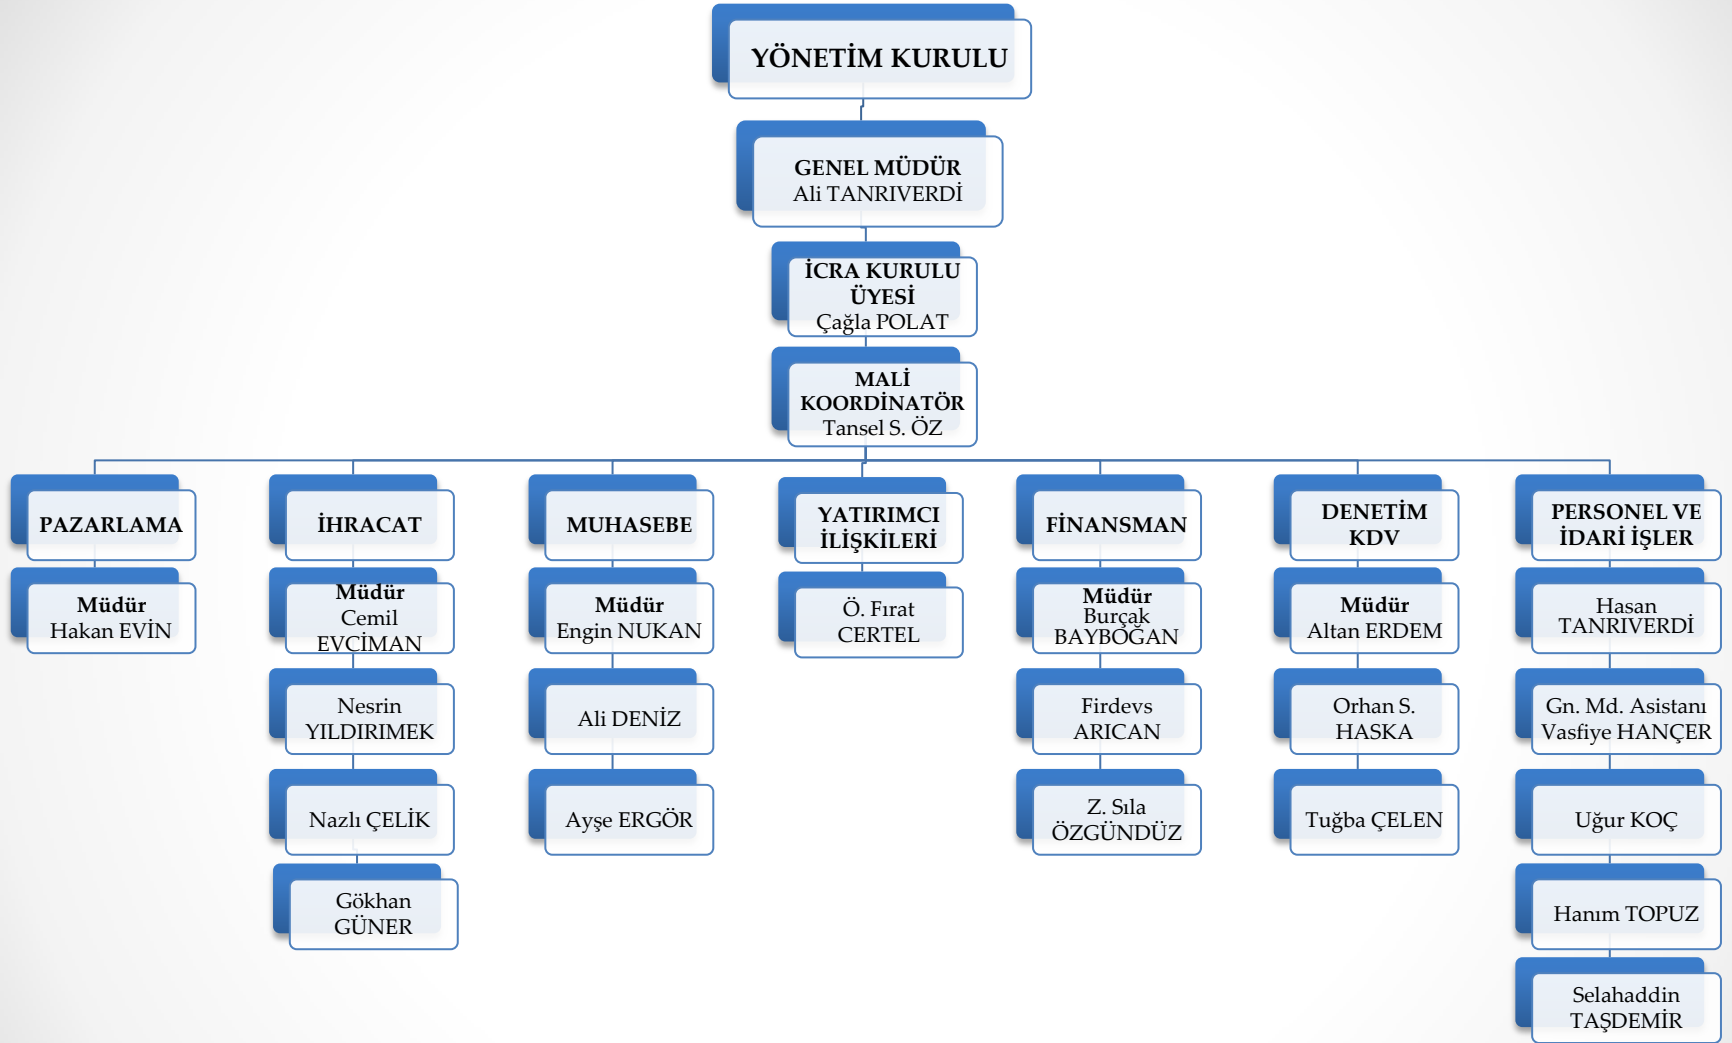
YÖNETİM KURULU

GENEL MÜDÜR
Ali TANRIVERDİ

İCRA KURULU ÜYESİ
Çağla POLAT

MALİ KOORDİNATÖR
Tansel S. ÖZ

PAZARLAMA

Müdür
Hakan EVİN

İHRACAT

Müdür
Cemil EVCİMAN

Nesrin YILDIRIMEK

Nazlı ÇELİK

Gökhan GÜNER

MUHASEBE

Müdür
Engin NUKAN

Ali DENİZ

Ayşe ERGÖR

YATIRIMCI İLİŞKİLERİ

Ö. Fırat CERTEL

FİNANSMAN

Müdür
Burçak BAYBOĞAN

Firdevs ARICAN

Z. Sıla ÖZGÜNDÜZ

DENETİM KDV

Müdür
Altan ERDEM

Orhan S. HASKA

Tuğba ÇELEN

PERSONEL VE İDARİ İŞLER

Hasan TANRIVERDİ

Gn. Md. Asistanı
Vasfiye HANÇER

Uğur KOÇ

Hanım TOPUZ

Selahaddin TAŞDEMİR